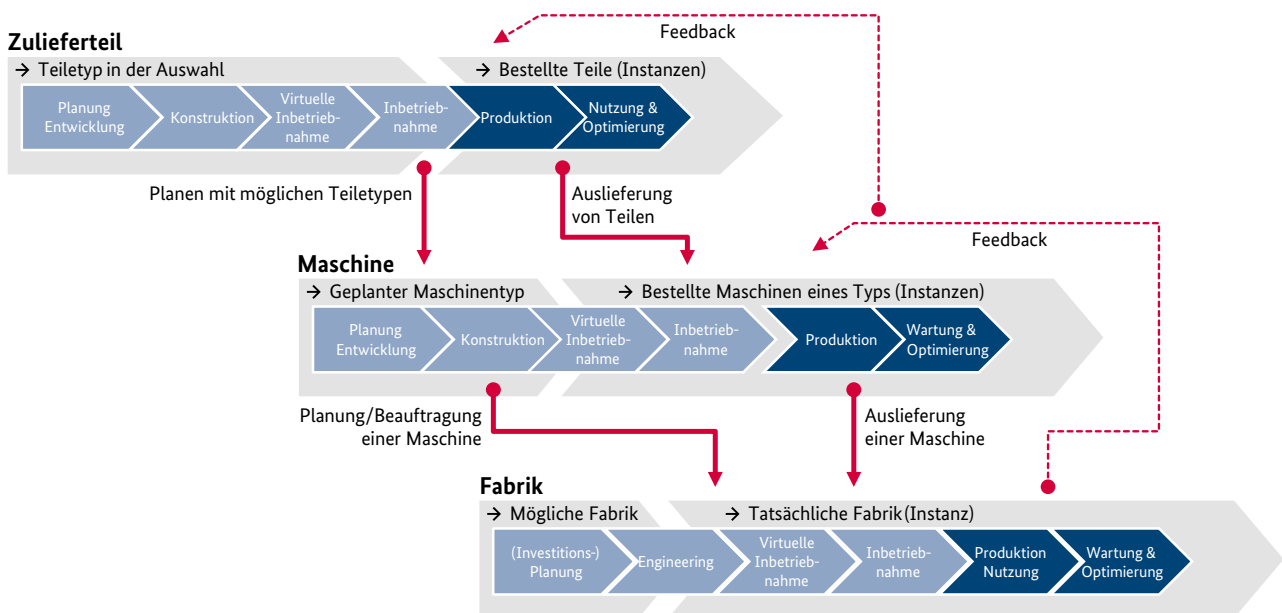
Feedback

Zulieferteil

→ Teiletyp in der Auswahl

→ Bestellte Teile (Instanzen)

Planung Entwicklung

Konstruktion

Virtuelle Inbetriebnahme

Inbetriebnahme

Produktion

Nutzung & Optimierung

Planen mit möglichen Teiletypen

Auslieferung von Teilen

Feedback

Maschine

→ Geplanter Maschinentyp

→ Bestellte Maschinen eines Typs (Instanzen)

Planung Entwicklung

Konstruktion

Virtuelle Inbetriebnahme

Inbetriebnahme

Produktion

Wartung & Optimierung

Planung/Beauftragung einer Maschine

Auslieferung einer Maschine

Fabrik

→ Mögliche Fabrik

→ Tatsächliche Fabrik (Instanz)

(Investitions-) Planung

Engineering

Virtuelle Inbetriebnahme

Inbetriebnahme

Produktion Nutzung

Wartung & Optimierung